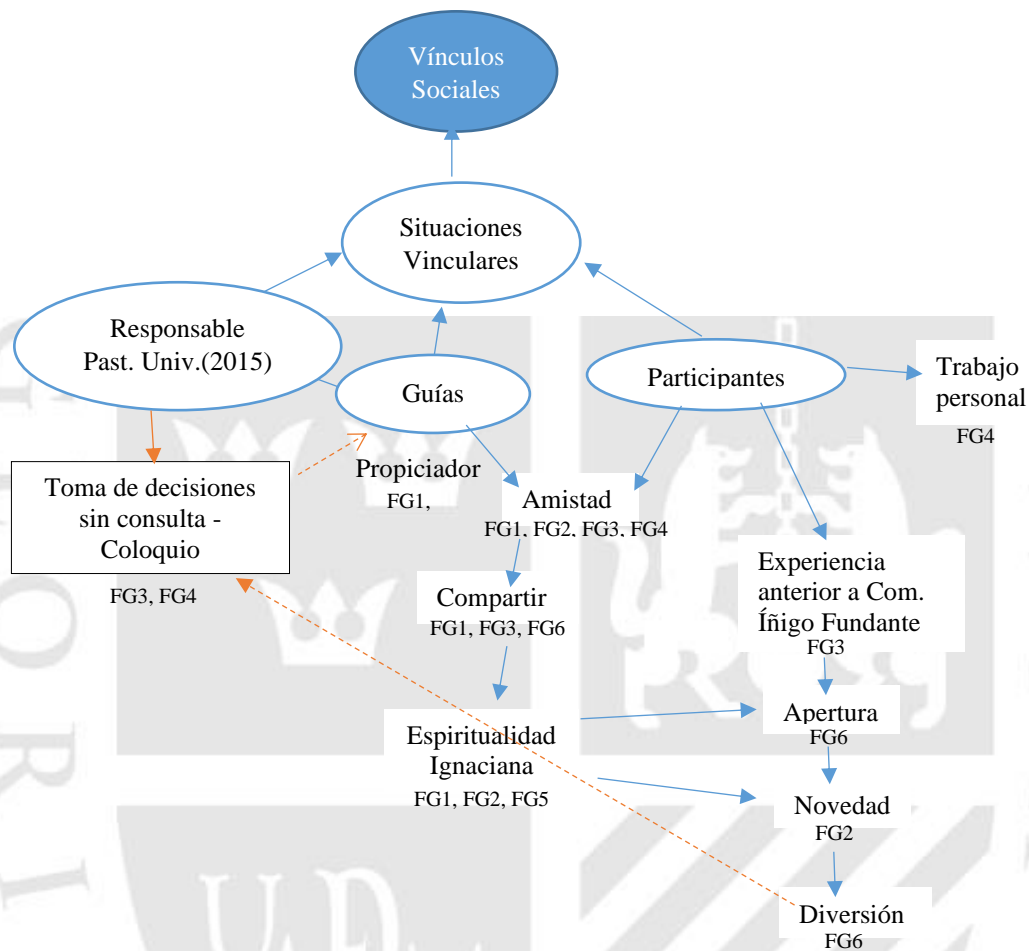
Vínculos Sociales

Situaciones Vinculares

Responsable Past. Univ.(2015)

Guías

Participantes

Trabajo personal
FG4

Toma de decisiones sin consulta - Coloquio
FG3, FG4

Propiciador
FG1,

Amistad
FG1, FG2, FG3, FG4

Compartir
FG1, FG3, FG6

Experiencia anterior a Com. Íñigo Fundante
FG3

Apertura
FG6

Espiritualidad Ignaciana
FG1, FG2, FG5

Novedad
FG2

Diversión
FG6